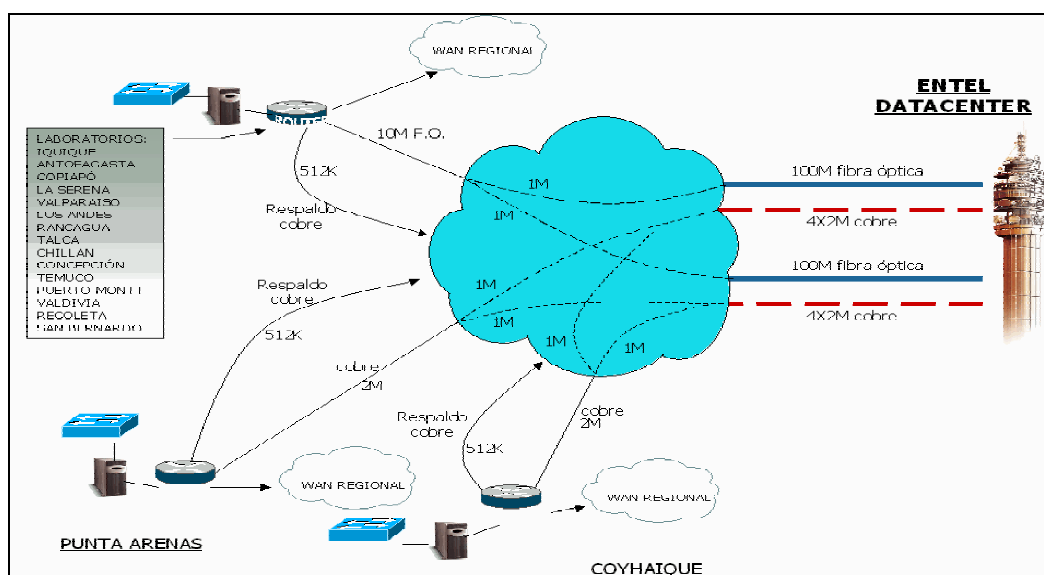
WAN REGIONAL

ENTEL
DATACENTER

ROUTER

10M F.O.

LABORATORIOS:
IQUIQUE
ANTOFAGASTA
COPIAPÓ
LA SERENA
VALPARAISO
LOS ANDES
RANCAGUA
TALCA
CHILLAN
CONCEPCIÓN
TEMUCO
PUERTO MONTT
VALDIVIA
RECOLETA
SAN BERNARDO

512K

Respaldo
cobre

1M

1M

100M fibra óptica

4X2M cobre

100M fibra óptica

4X2M cobre

Respaldo
cobre

512K

1M

1M

1M

1M

cobre
2M

Respaldo
cobre

512K

cobre
2M

WAN REGIONAL

WAN REGIONAL

PUNTA ARENAS

COYHAIQUE